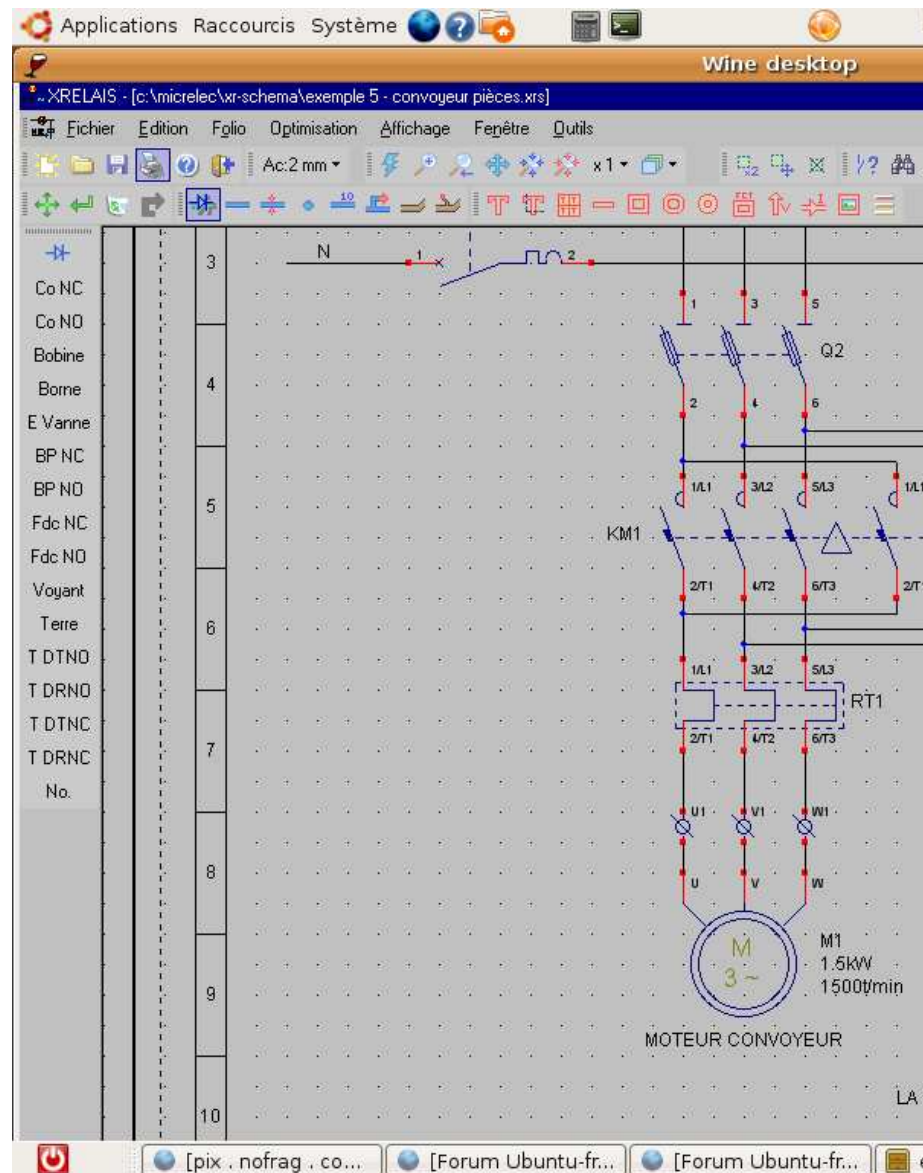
Applications Raccourcis Système

Wine desktop

~XRELAIS - [c:\micrelec\xr-schema\exemple 5 - convoyeur pièces.xrs]

Fichier Edition Folio Optimisation Affichage Fenêtre Outils

Ac:2 mm x1

Co NC
Co NO
Bobine
Borne
E Vanne
BP NC
BP NO
Fdc NC
Fdc NO
Voyant
Terre
T DTNO
T DRNO
T DTNC
T DRNC
No.

3
4
5
6
7
8
9
10

N
1
2
1
3
5
Q2
2
4
6
1/L1
3/L2
5/L3
1/L1
KM1
2/T1
4/T2
6/T3
2/T
1/L1
3/L2
5/L3
RT1
2/T1
4/T2
6/T3
U1
V1
W1
U
V
W
M
3 ~
M1
1.5kW
1500t/min
MOTEUR CONVOYEUR
LA

[pix . nofrag . co...
[Forum Ubuntu-fr...
[Forum Ubuntu-fr...